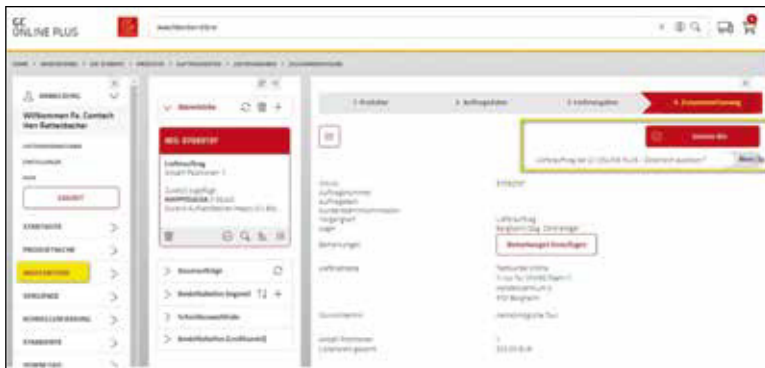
GC ONLINE PLUS

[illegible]

ANMELDUNG

Willkommen Fa. Contech Herr Rattenbacher

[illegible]

ABMELDEN

STARTSEITE

PRODUKTSUCHE

WARENKORB

VERLÄUFE

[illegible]

STANDORTE

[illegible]

Warenkörbe

NEU. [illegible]

Lieferauftrag

Notizaufträge

Bestellvorlagen Gespeich

Schnellerfassungsliste

Bestellvorlagen (Lieferant)

1. Produkte

2. Auftragsdaten

3. Lieferangaben

4. Zusammenfassung

Senden

Lieferauftrag an GC ONLINE PLUS - Übermitteln?

Abbrechen

Bemerkungen hinzufügen

Lieferadresse

Zusammenfassung